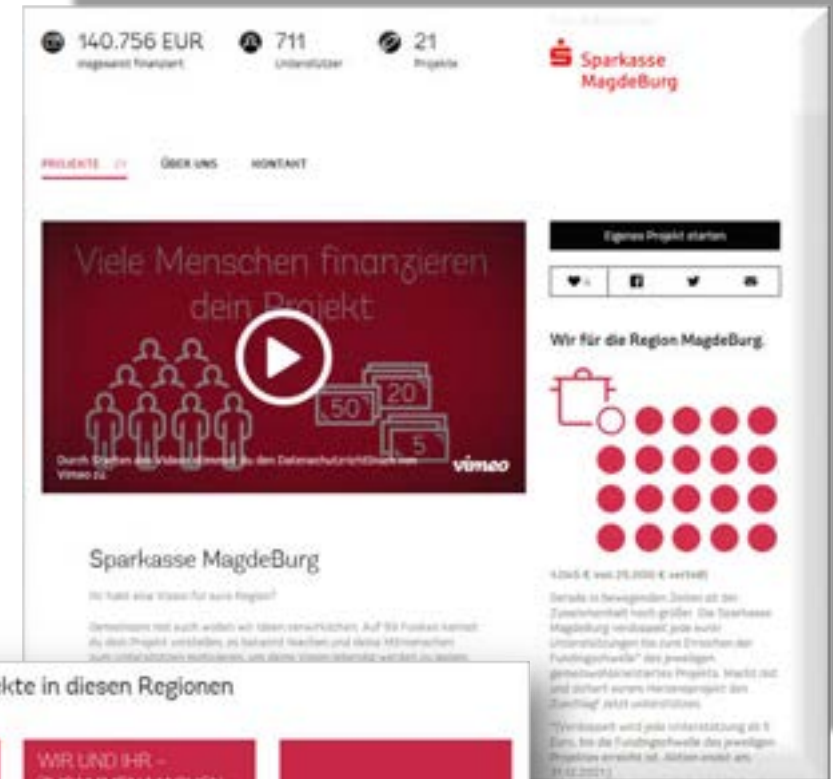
140.756 EUR
insgesamt finanziert

711
Unterstützer

21
Projekte

Sparkasse MagdeBurg

PROJEKTE 21

ÜBER UNS

KONTAKT

Viele Menschen finanzieren dein Projekt

50 20 5

Durch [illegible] des Videos stimmst du den Datenschutzrichtlinien von Vimeo zu.

vimeo

Eigenes Projekt starten

Wir für die Region MagdeBurg.

Sparkasse MagdeBurg

Ihr habt eine Vision für eure Region?

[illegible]

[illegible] € von 25.000 € verteilt

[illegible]

kte in diesen Regionen

WIR UND IHR –
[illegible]